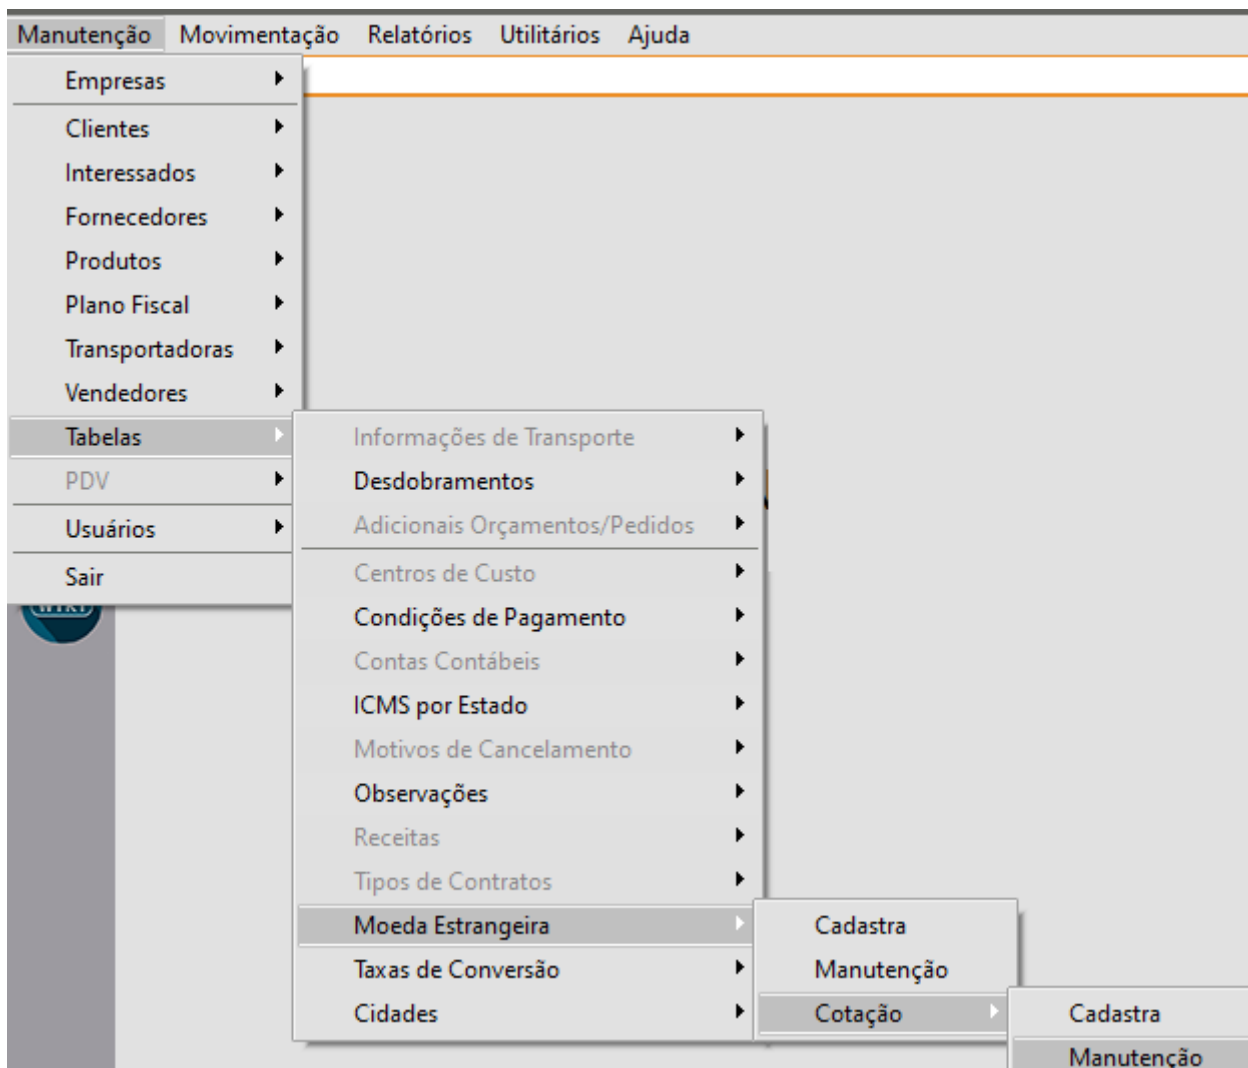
Manutenção Movimentação Relatórios Utilitários Ajuda

Empresas
Clientes
Interessados
Fornecedores
Produtos
Plano Fiscal
Transportadoras
Vendedores
Tabelas
PDV
Usuários
Sair

Informações de Transporte
Desdobramentos
Adicionais Orçamentos/Pedidos
Centros de Custo
Condições de Pagamento
Contas Contábeis
ICMS por Estado
Motivos de Cancelamento
Observações
Receitas
Tipos de Contratos
Moeda Estrangeira
Taxas de Conversão
Cidades

Cadastra
Manutenção
Cotação

Cadastra
Manutenção